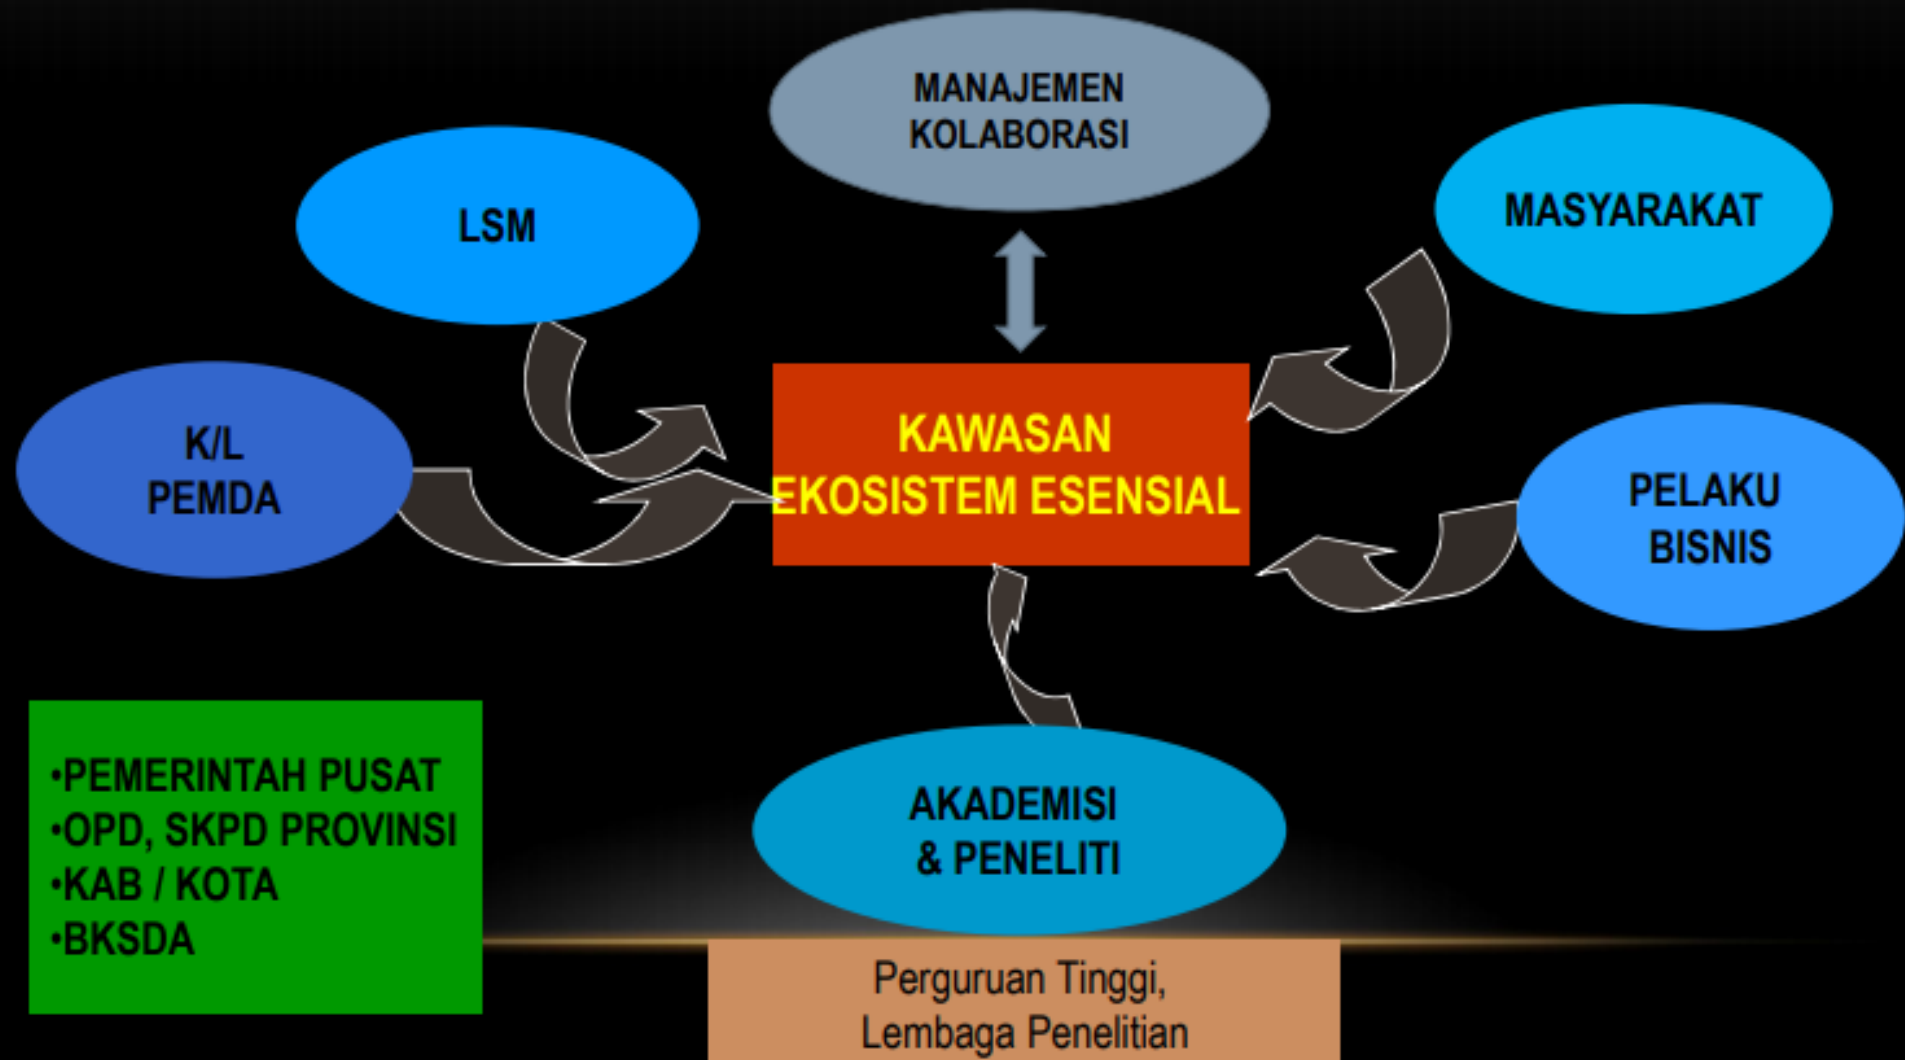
MANAJEMEN KOLABORASI

LSM

MASYARAKAT

K/L
PEMDA

KAWASAN
EKOSISTEM ESENSIAL

PELAKU
BISNIS

•PEMERINTAH PUSAT
•OPD, SKPD PROVINSI
•KAB / KOTA
•BKSDA

AKADEMISI
& PENELITI

Perguruan Tinggi,
Lembaga Penelitian